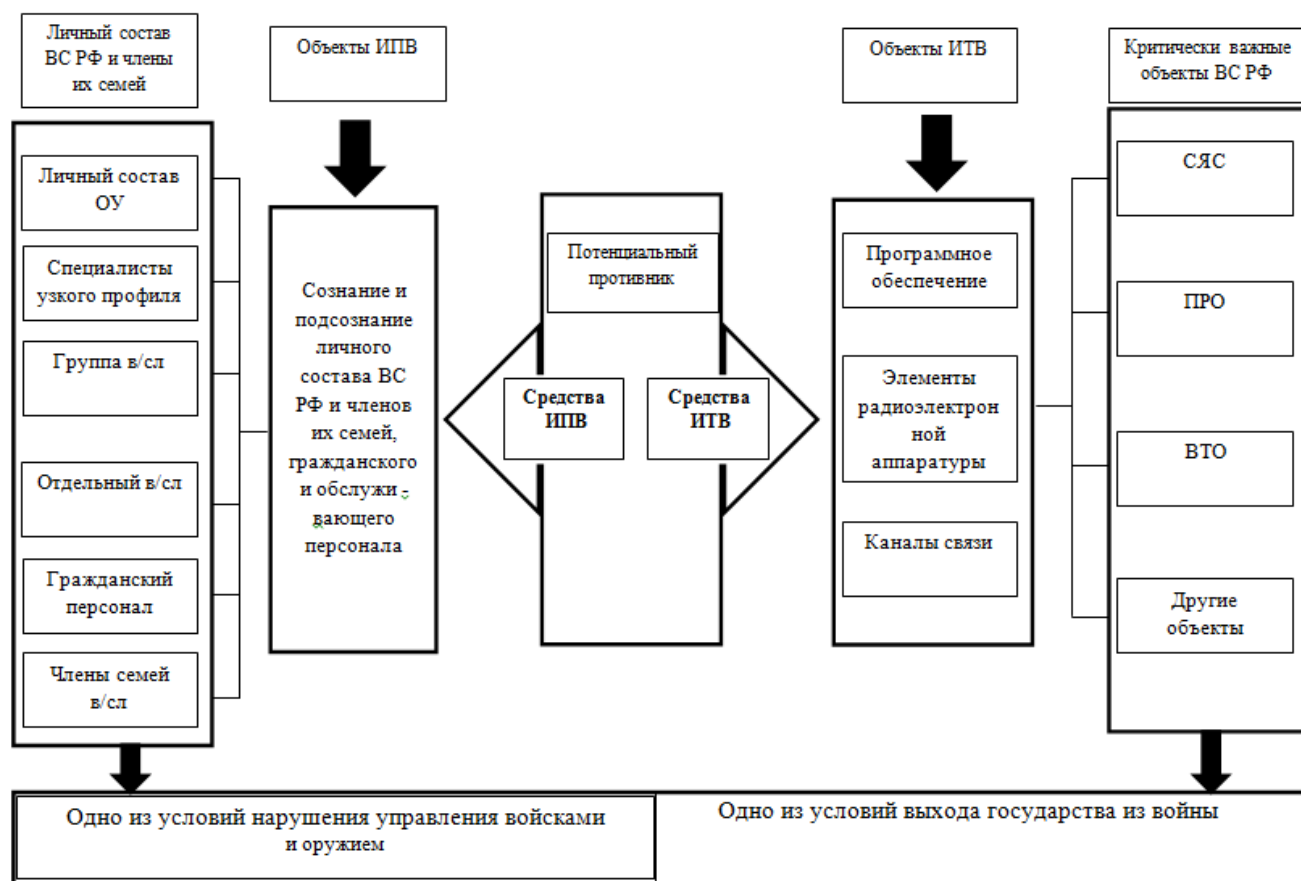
Личный состав ВС РФ и члены их семей

Объекты ИПВ

Объекты ИТВ

Критически важные объекты ВС РФ

Личный состав ОУ

Специалисты узкого профиля

Группа в/сл

Отдельный в/сл

Гражданский персонал

Члены семей в/сл

Сознание и подсознание личного состава ВС РФ и членов их семей, гражданского и обслуживающего персонала

Потенциальный противник

Средства ИПВ

Средства ИТВ

Программное обеспечение

Элементы радиоэлектронной аппаратуры

Каналы связи

СЯС

ПРО

ВТО

Другие объекты

Одно из условий нарушения управления войсками и оружием

Одно из условий выхода государства из войны